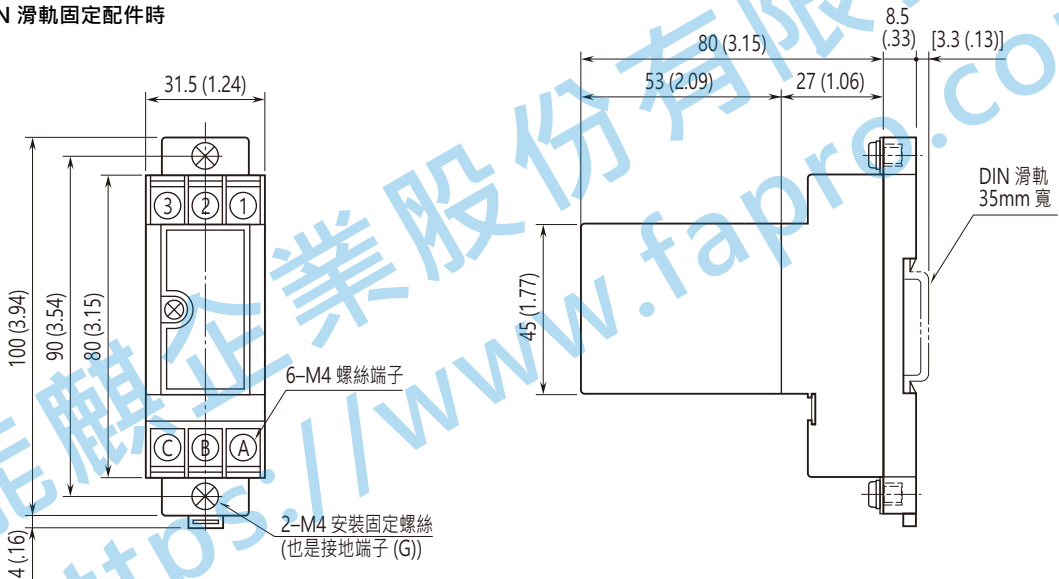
N 滑軌固定配件時

31.5 (1.24)

③ ② ①

100 (3.94)
90 (3.54)
80 (3.15)

6–M4 螺絲端子

Ⓒ Ⓑ Ⓐ

2–M4 安裝固定螺絲
(也是接地端子 (G))

4 (.16)

80 (3.15)
8.5
(.33)
[3.3 (.13)]
53 (2.09)
27 (1.06)

DIN 滑軌
35mm 寬

45 (1.77)

https://www.fapro.co